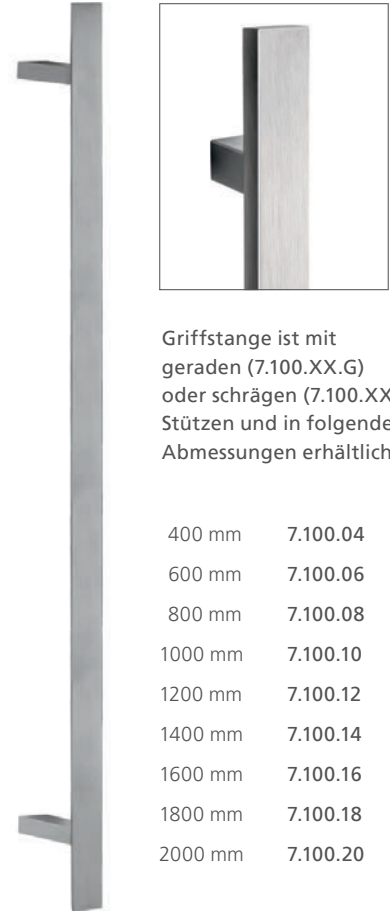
Griffstange ist mit geraden (7.100.XX.G) oder schrägen (7.100.XX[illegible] Stützen und in folgende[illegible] Abmessungen erhältlich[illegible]

| | |
|---|---|
| 400 mm | 7.100.04 |
| 600 mm | 7.100.06 |
| 800 mm | 7.100.08 |
| 1000 mm | 7.100.10 |
| 1200 mm | 7.100.12 |
| 1400 mm | 7.100.14 |
| 1600 mm | 7.100.16 |
| 1800 mm | 7.100.18 |
| 2000 mm | 7.100.20 |